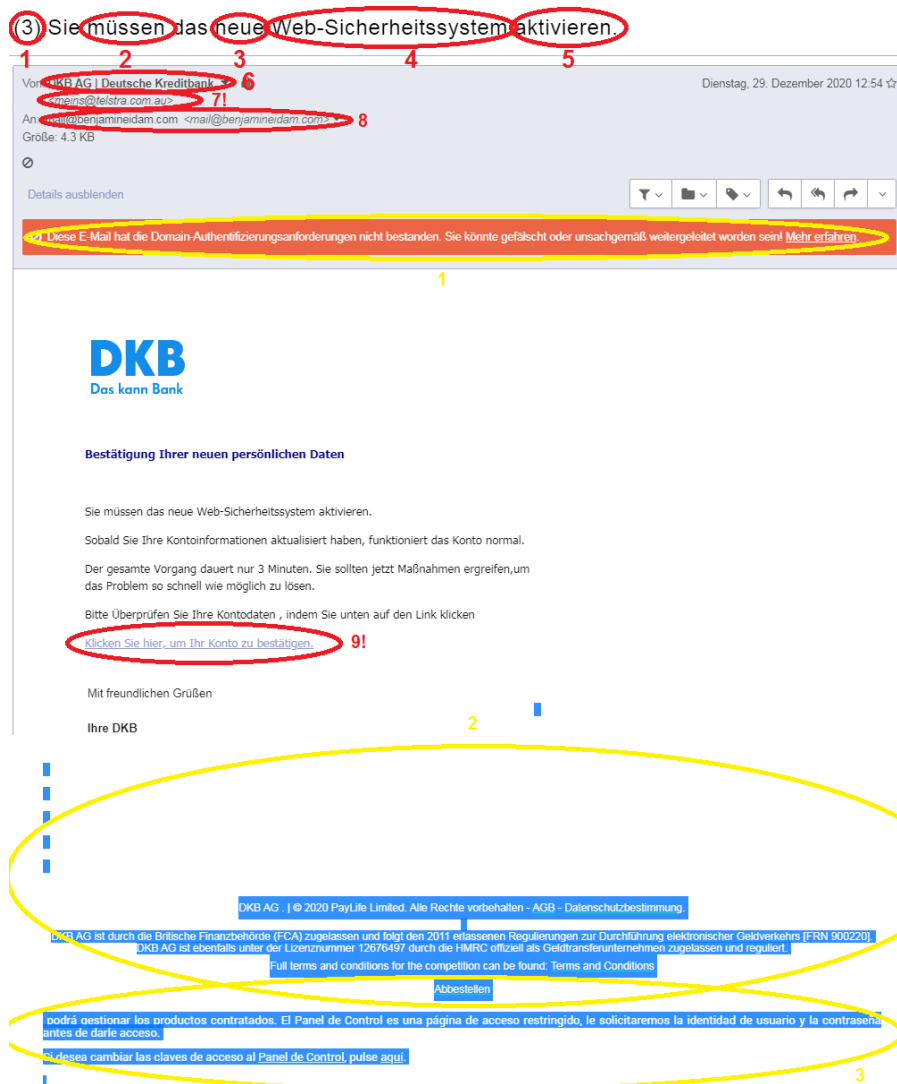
(3) Sie müssen das neue Web-Sicherheitssystem aktivieren.
1 2 3 4 5

Von: DKB AG | Deutsche Kreditbank 6
<meins@telstra.com.au> 7!
An: mail@benjamineidam.com <mail@benjamineidam.com> 8
Größe: 4.3 KB

Dienstag, 29. Dezember 2020 12:54

Details ausblenden

Diese E-Mail hat die Domain-Authentifizierungsanforderungen nicht bestanden. Sie könnte gefälscht oder unsachgemäß weitergeleitet worden sein! Mehr erfahren.

1

DKB
Das kann Bank

Bestätigung Ihrer neuen persönlichen Daten

Sie müssen das neue Web-Sicherheitssystem aktivieren.

Sobald Sie Ihre Kontoinformationen aktualisiert haben, funktioniert das Konto normal.

Der gesamte Vorgang dauert nur 3 Minuten. Sie sollten jetzt Maßnahmen ergreifen,um das Problem so schnell wie möglich zu lösen.

Bitte Überprüfen Sie Ihre Kontodaten , indem Sie unten auf den Link klicken

Klicken Sie hier, um Ihr Konto zu bestätigen. 9!

Mit freundlichen Grüßen

Ihre DKB

2

DKB AG . | © 2020 PayLife Limited. Alle Rechte vorbehalten - AGB - Datenschutzbestimmung.

DKB AG ist durch die Britische Finanzbehörde (FCA) zugelassen und folgt den 2011 erlassenen Regulierungen zur Durchführung elektronischer Geldverkehrs [FRN 900220]. DKB AG ist ebenfalls unter der Lizenznummer 12676497 durch die HMRC offiziell als Geldtransferunternehmen zugelassen und reguliert.

Full terms and conditions for the competition can be found: Terms and Conditions

Abbestellen

podrá gestionar los productos contratados. El Panel de Control es una página de acceso restringido, le solicitaremos la identidad de usuario y la contraseña antes de darle acceso.

Si desea cambiar las claves de acceso al Panel de Control, pulse aquí.

3